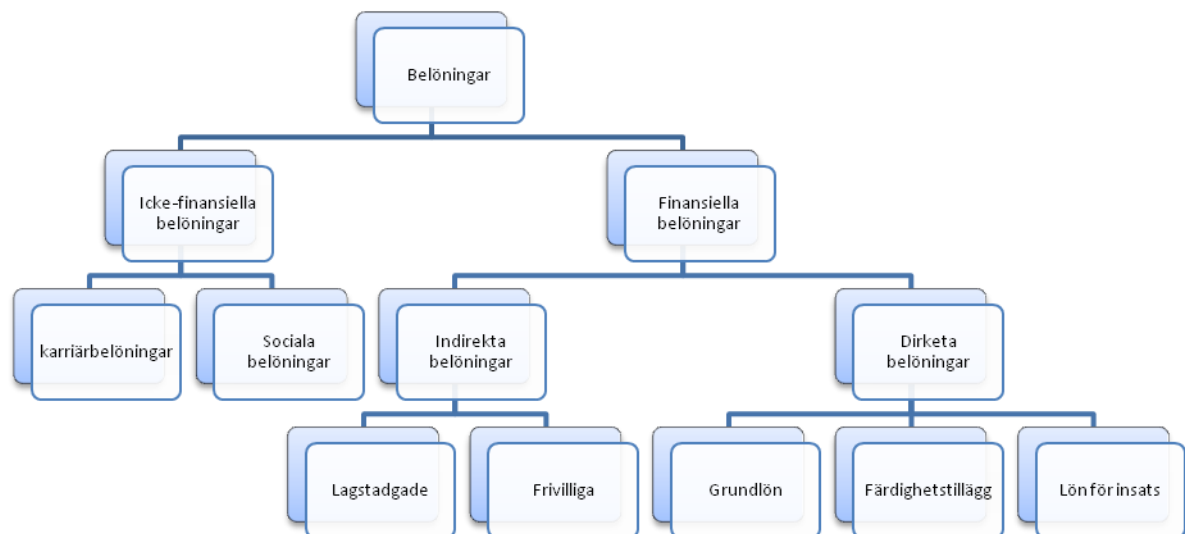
Belöningar

Icke-finansiella belöningar

Finansiella belöningar

karriärbelöningar

Sociala belöningar

Indirekta belöningar

Dirketa belöningar

Lagstadgade

Frivilliga

Grundlön

Färdighetstillägg

Lön för insats